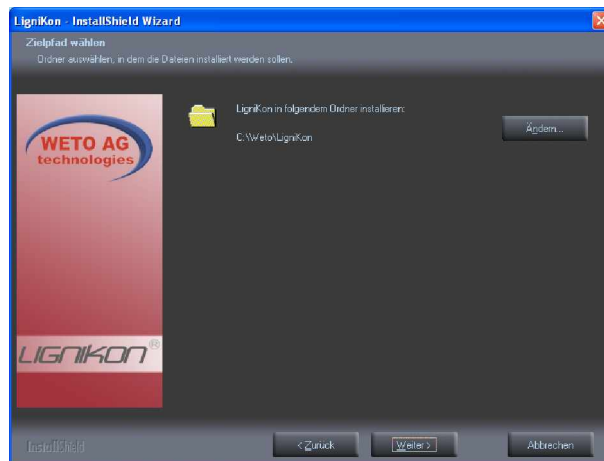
LigniKon - InstallShield Wizard

Zielpfad wählen

Ordner auswählen, in dem die Dateien installiert werden sollen.

WETO AG technologies

LIGNIKON®

LigniKon in folgendem Ordner installieren:

C:\Weto\LigniKon

Ändern...

InstallShield

< Zurück

Weiter >

Abbrechen